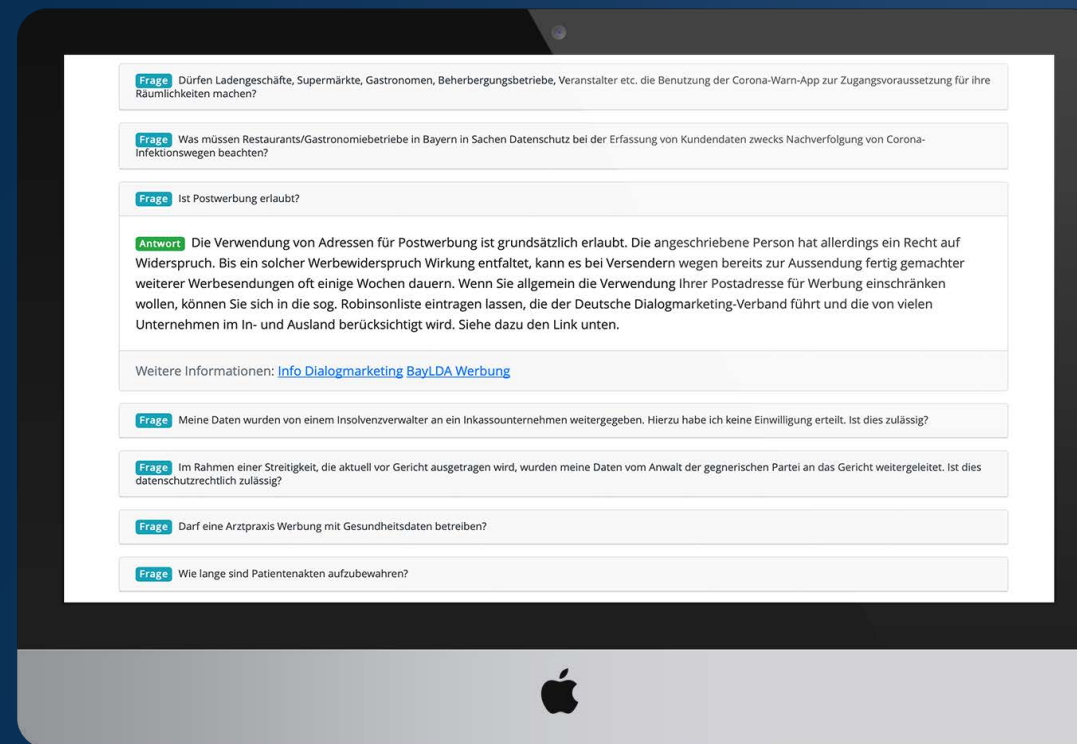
Frage Dürfen Ladengeschäfte, Supermärkte, Gastronomen, Beherbergungsbetriebe, Veranstalter etc. die Benutzung der Corona-Warn-App zur Zugangsvoraussetzung für ihre Räumlichkeiten machen?

Frage Was müssen Restaurants/Gastronomiebetriebe in Bayern in Sachen Datenschutz bei der Erfassung von Kundendaten zwecks Nachverfolgung von Corona-Infektionswegen beachten?

Frage Ist Postwerbung erlaubt?

Antwort Die Verwendung von Adressen für Postwerbung ist grundsätzlich erlaubt. Die angeschriebene Person hat allerdings ein Recht auf Widerspruch. Bis ein solcher Werbewiderspruch Wirkung entfaltet, kann es bei Versendern wegen bereits zur Aussendung fertig gemachter weiterer Werbesendungen oft einige Wochen dauern. Wenn Sie allgemein die Verwendung Ihrer Postadresse für Werbung einschränken wollen, können Sie sich in die sog. Robinsonliste eintragen lassen, die der Deutsche Dialogmarketing-Verband führt und die von vielen Unternehmen im In- und Ausland berücksichtigt wird. Siehe dazu den Link unten.

Weitere Informationen: Info Dialogmarketing BayLDA Werbung

Frage Meine Daten wurden von einem Insolvenzverwalter an ein Inkassounternehmen weitergegeben. Hierzu habe ich keine Einwilligung erteilt. Ist dies zulässig?

Frage Im Rahmen einer Streitigkeit, die aktuell vor Gericht ausgetragen wird, wurden meine Daten vom Anwalt der gegnerischen Partei an das Gericht weitergeleitet. Ist dies datenschutzrechtlich zulässig?

Frage Darf eine Arztpraxis Werbung mit Gesundheitsdaten betreiben?

Frage Wie lange sind Patientenakten aufzubewahren?